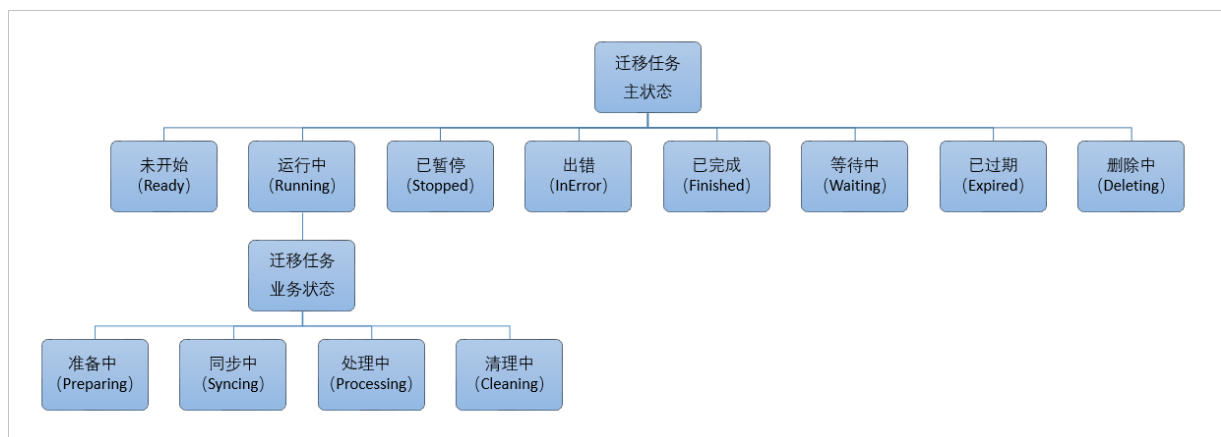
迁移任务
主状态

未开始
（Ready）

运行中
（Running）

已暂停
（Stopped）

出错
（InError）

已完成
（Finished）

等待中
（Waiting）

已过期
（Expired）

删除中
（Deleting）

迁移任务
业务状态

准备中
（Preparing）

同步中
（Syncing）

处理中
（Processing）

清理中
（Cleaning）